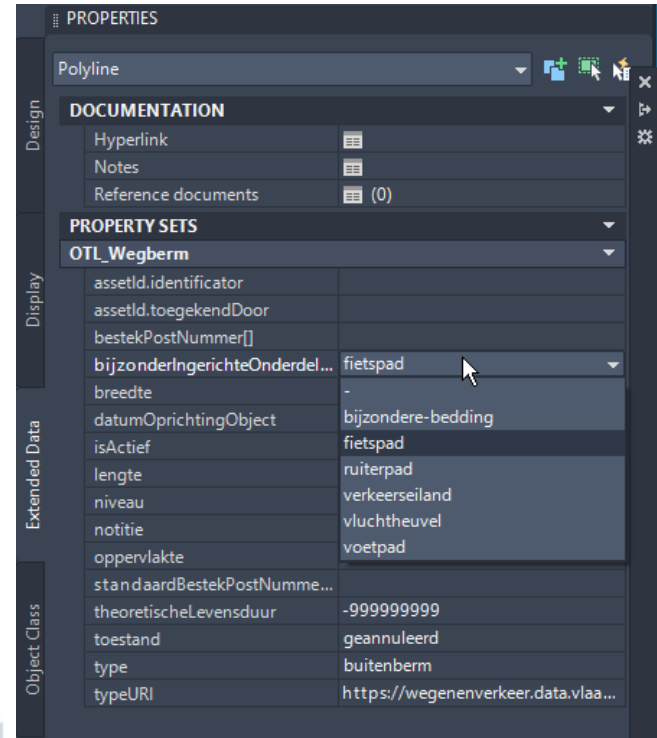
PROPERTIES

Polyline

Design

Display

Extended Data

Object Class

DOCUMENTATION

Hyperlink

Notes

Reference documents (0)

PROPERTY SETS

OTL_Wegberm

assetId.identificator

assetId.toegekendDoor

bestekPostNummer[]

bijzonderIngerichteOnderdel... fietspad

breedte

datumOprichtingObject

isActief

lengte

niveau

notitie

oppervlakte

-

bijzondere-bedding

fietspad

ruiterpad

verkeerseiland

vluchtheuvel

voetpad

standaardBestekPostNumme...

theoretischeLevensduur -999999999

toestand geannuleerd

type buitenberm

typeURI https://wegenenverkeer.data.vlaa...